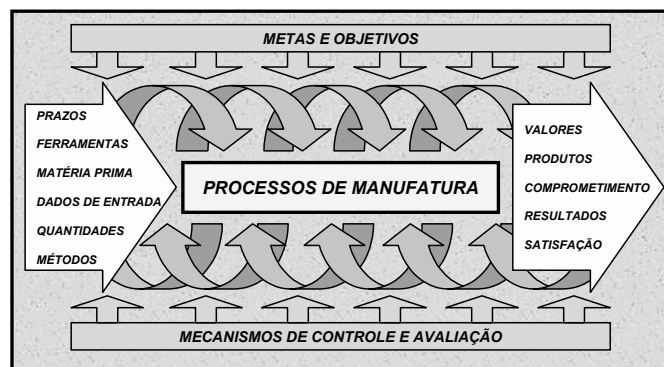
METAS E OBJETIVOS

PRAZOS
FERRAMENTAS
MATÉRIA PRIMA
DADOS DE ENTRADA
QUANTIDADES
MÉTODOS

PROCESSOS DE MANUFATURA

VALORES
PRODUTOS
COMPROMETIMENTO
RESULTADOS
SATISFAÇÃO

MECANISMOS DE CONTROLE E AVALIAÇÃO